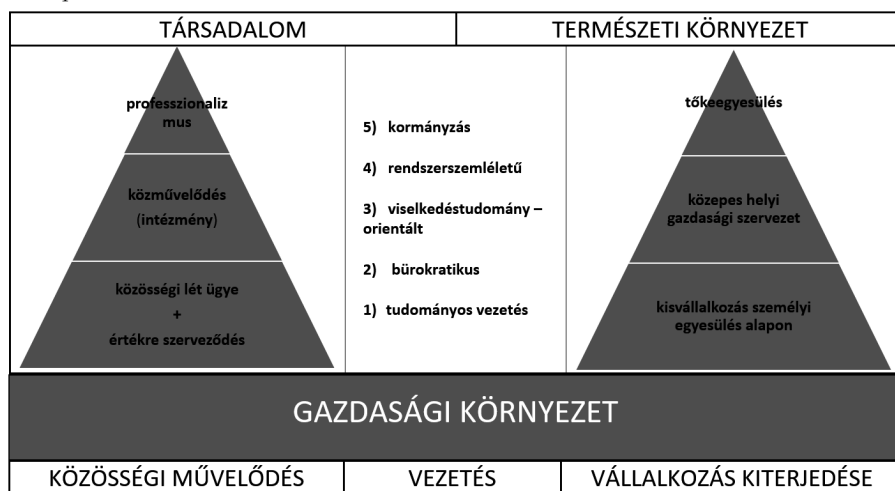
| TÁRSADALOM | TERMÉSZETI KÖRNYEZET |
|---|---|

professzionalizmus

közművelődés (intézmény)

közösségi lét ügye + értékre szerveződés

5) kormányzás

4) rendszerszemléletű

3) viselkedéstudomány – orientált

2) bürokratikus

1) tudományos vezetés

tőkeegyesülés

közepes helyi gazdasági szervezet

kisvállalkozás személyi egyesülés alapon

GAZDASÁGI KÖRNYEZET

| KÖZÖSSÉGI MŰVELŐDÉS | VEZETÉS | VÁLLALKOZÁS KITERJEDÉSE |
|---|---|---|